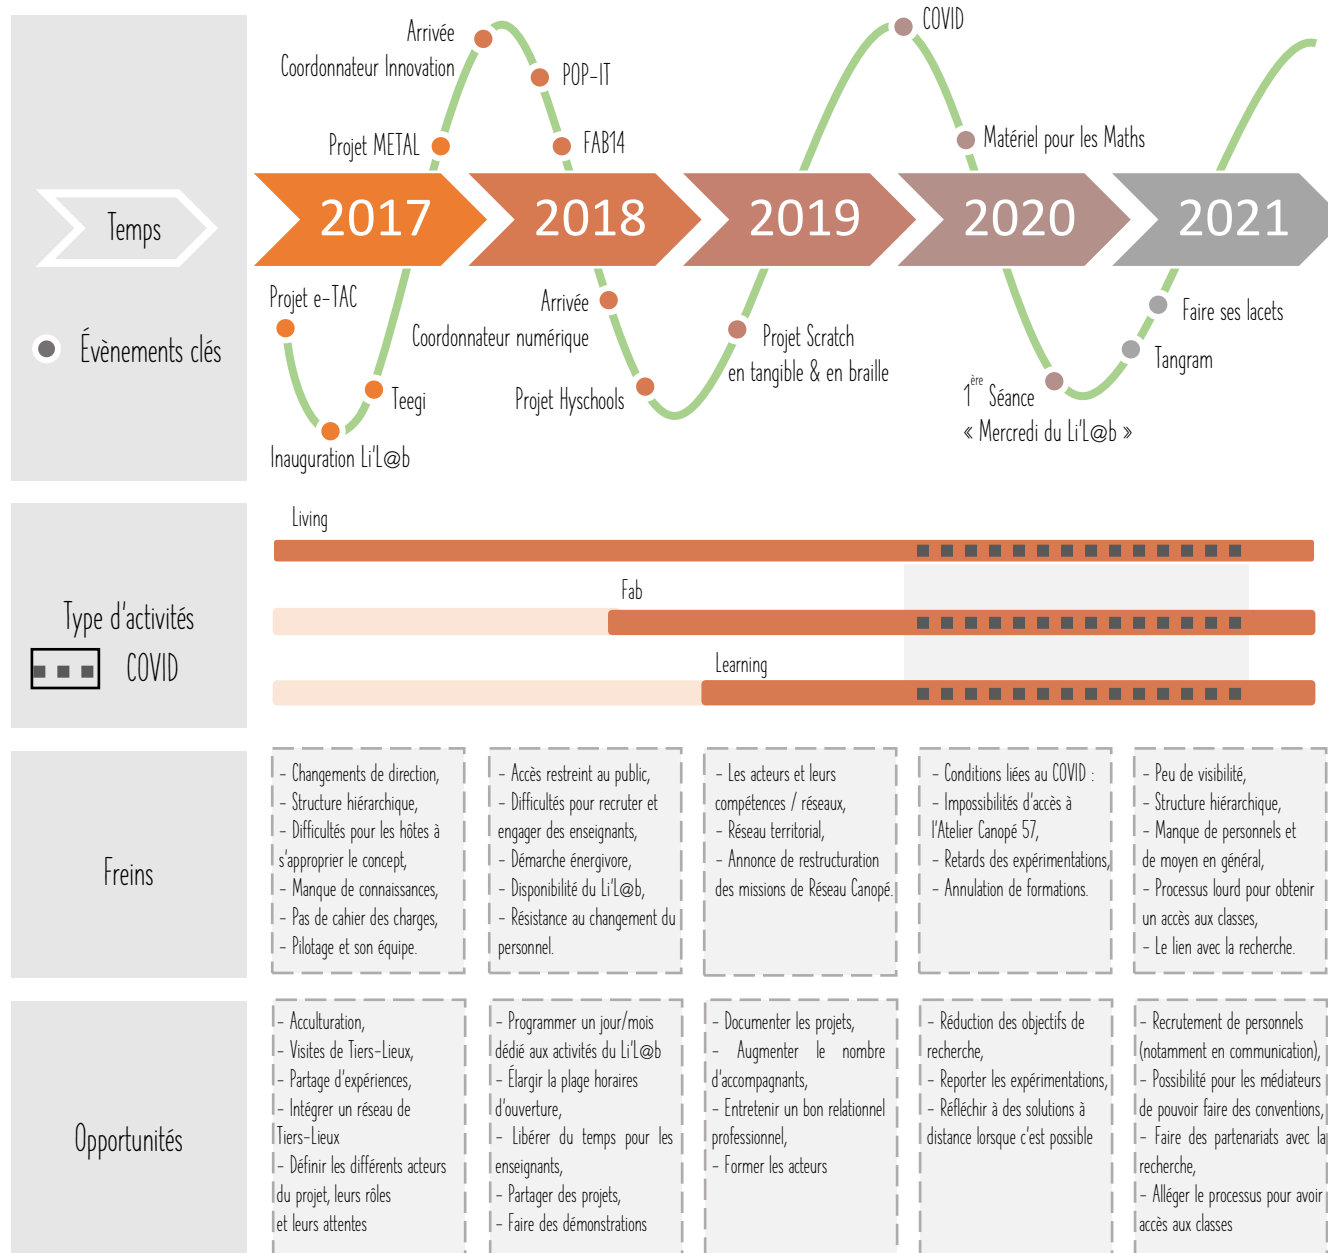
Temps

Évènements clés

Arrivée
Coordonnateur Innovation

POP-IT

Projet METAL

FAB14

COVID

Matériel pour les Maths

2017

2018

2019

2020

2021

Projet e-TAC

Teegi

Inauguration Li'L@b

Arrivée
Coordonnateur numérique

Projet Hyschools

Projet Scratch
en tangible & en braille

$1^{ère}$ Séance
« Mercredi du Li'L@b »

Faire ses lacets

Tangram

Type d'activités

COVID

Living

Fab

Learning

Freins

- Changements de direction,
- Structure hiérarchique,
- Difficultés pour les hôtes à s'approprier le concept,
- Manque de connaissances,
- Pas de cahier des charges,
- Pilotage et son équipe.

- Accès restreint au public,
- Difficultés pour recruter et engager des enseignants,
- Démarche énergivore,
- Disponibilité du Li'L@b,
- Résistance au changement du personnel.

- Les acteurs et leurs compétences / réseaux,
- Réseau territorial,
- Annonce de restructuration des missions de Réseau Canopé.

- Conditions liées au COVID :
- Impossibilités d'accès à l'Atelier Canopé 57,
- Retards des expérimentations,
- Annulation de formations.

- Peu de visibilité,
- Structure hiérarchique,
- Manque de personnels et de moyen en général,
- Processus lourd pour obtenir un accès aux classes,
- Le lien avec la recherche.

Opportunités

- Acculturation,
- Visites de Tiers-Lieux,
- Partage d'expériences,
- Intégrer un réseau de Tiers-Lieux
- Définir les différents acteurs du projet, leurs rôles et leurs attentes

- Programmer un jour/mois dédié aux activités du Li'L@b
- Élargir la plage horaires d'ouverture,
- Libérer du temps pour les enseignants,
- Partager des projets,
- Faire des démonstrations

- Documenter les projets,
- Augmenter le nombre d'accompagnants,
- Entretenir un bon relationnel professionnel,
- Former les acteurs

- Réduction des objectifs de recherche,
- Reporter les expérimentations,
- Réfléchir à des solutions à distance lorsque c'est possible

- Recrutement de personnels (notamment en communication),
- Possibilité pour les médiateurs de pouvoir faire des conventions,
- Faire des partenariats avec la recherche,
- Alléger le processus pour avoir accès aux classes